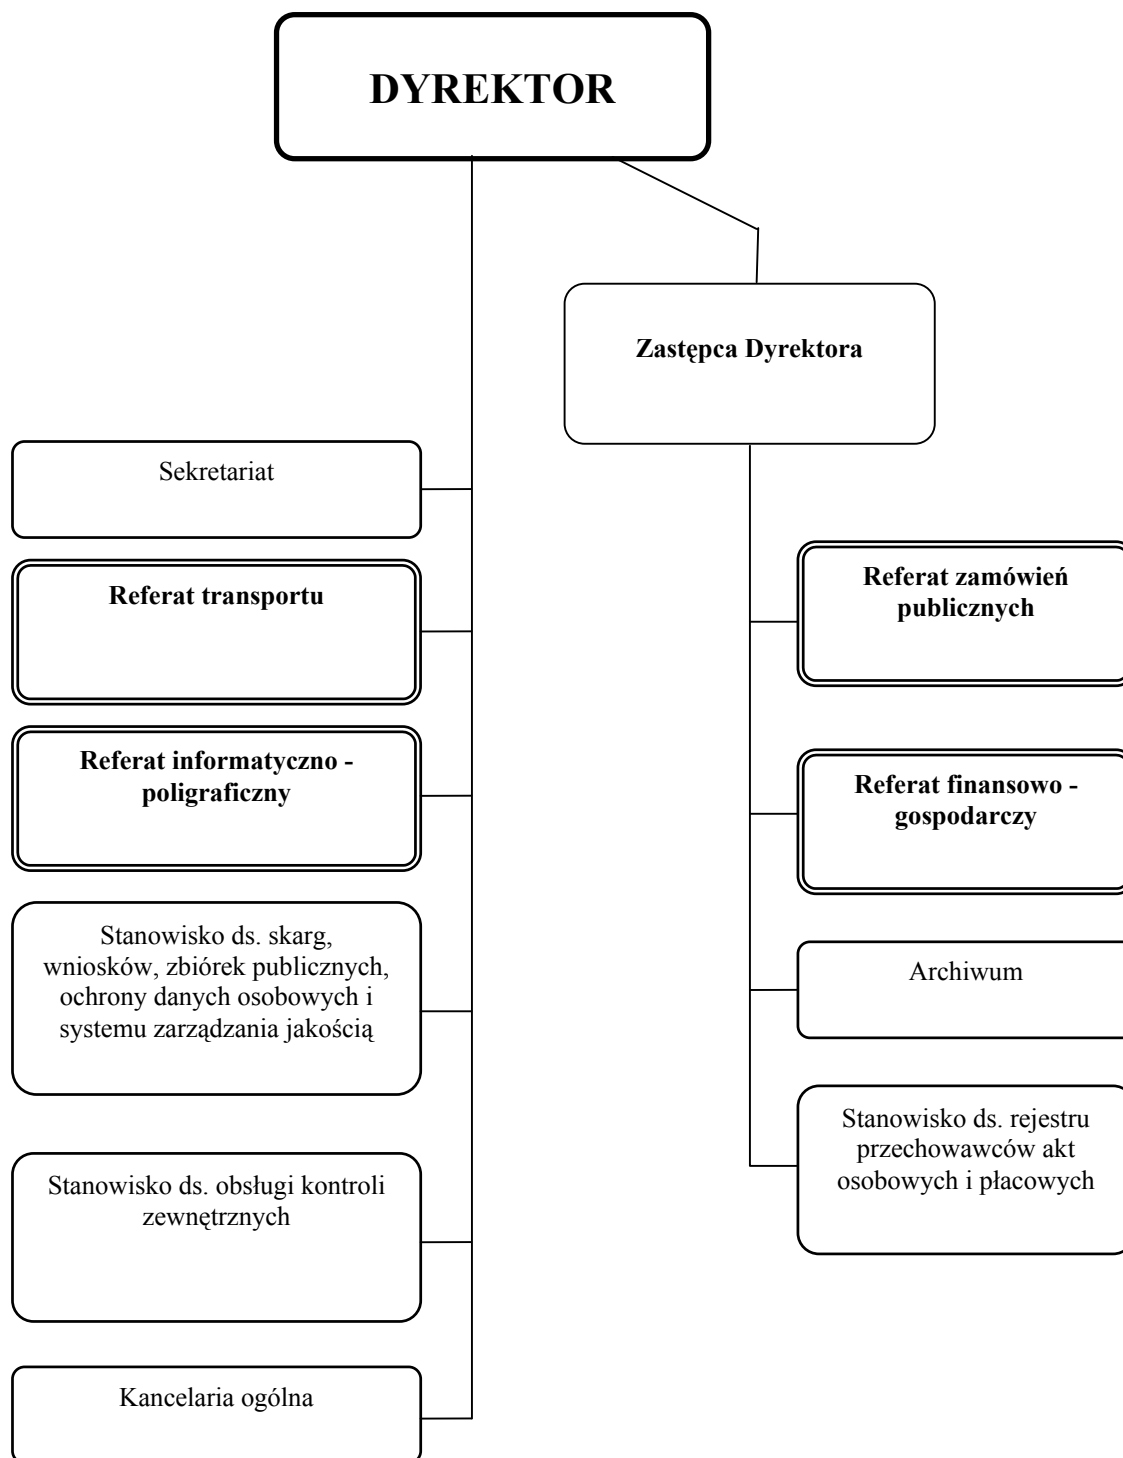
DYREKTOR

Zastępca Dyrektora

Sekretariat

Referat transportu

Referat informatyczno - poligraficzny

Stanowisko ds. skarg, wniosków, zbiórek publicznych, ochrony danych osobowych i systemu zarządzania jakością

Stanowisko ds. obsługi kontroli zewnętrznych

Kancelaria ogólna

Referat zamówień publicznych

Referat finansowo - gospodarczy

Archiwum

Stanowisko ds. rejestru przechowawców akt osobowych i płacowych